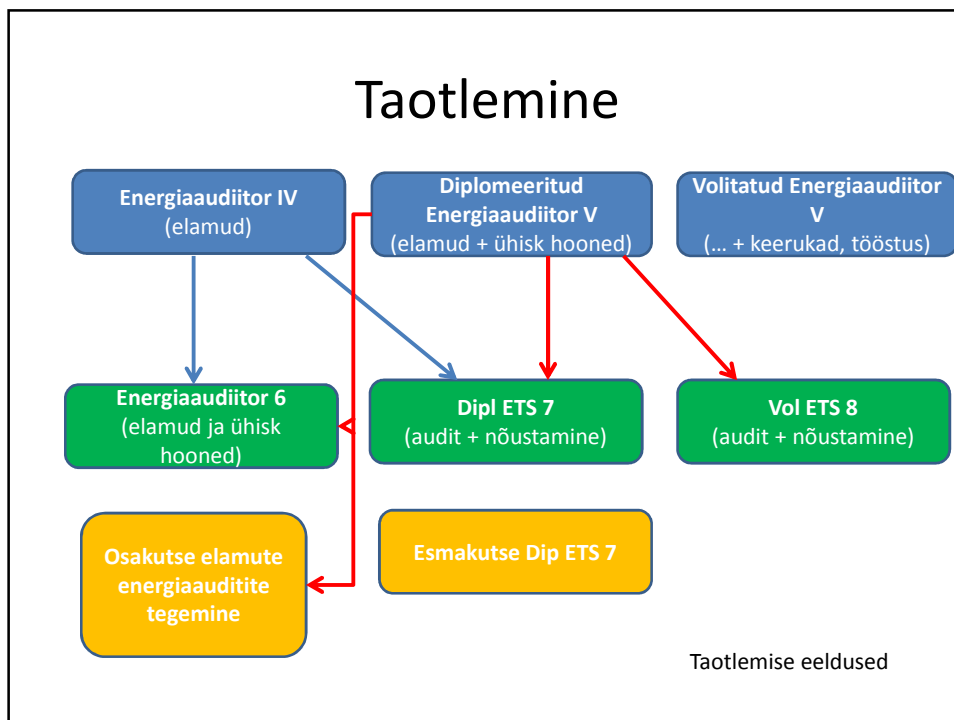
Taotlemine

Energiaaudiitor IV
(elamud)

Diplomeeritud Energiaaudiitor V
(elamud + ühisk hooned)

Volitatud Energiaaudiitor V
(... + keerukad, tööstus)

Energiaaudiitor 6
(elamud ja ühisk hooned)

Dipl ETS 7
(audit + nõustamine)

Vol ETS 8
(audit + nõustamine)

Osakutse elamute energiaauditite tegemine

Esmakutse Dip ETS 7

Taotlemise eeldused